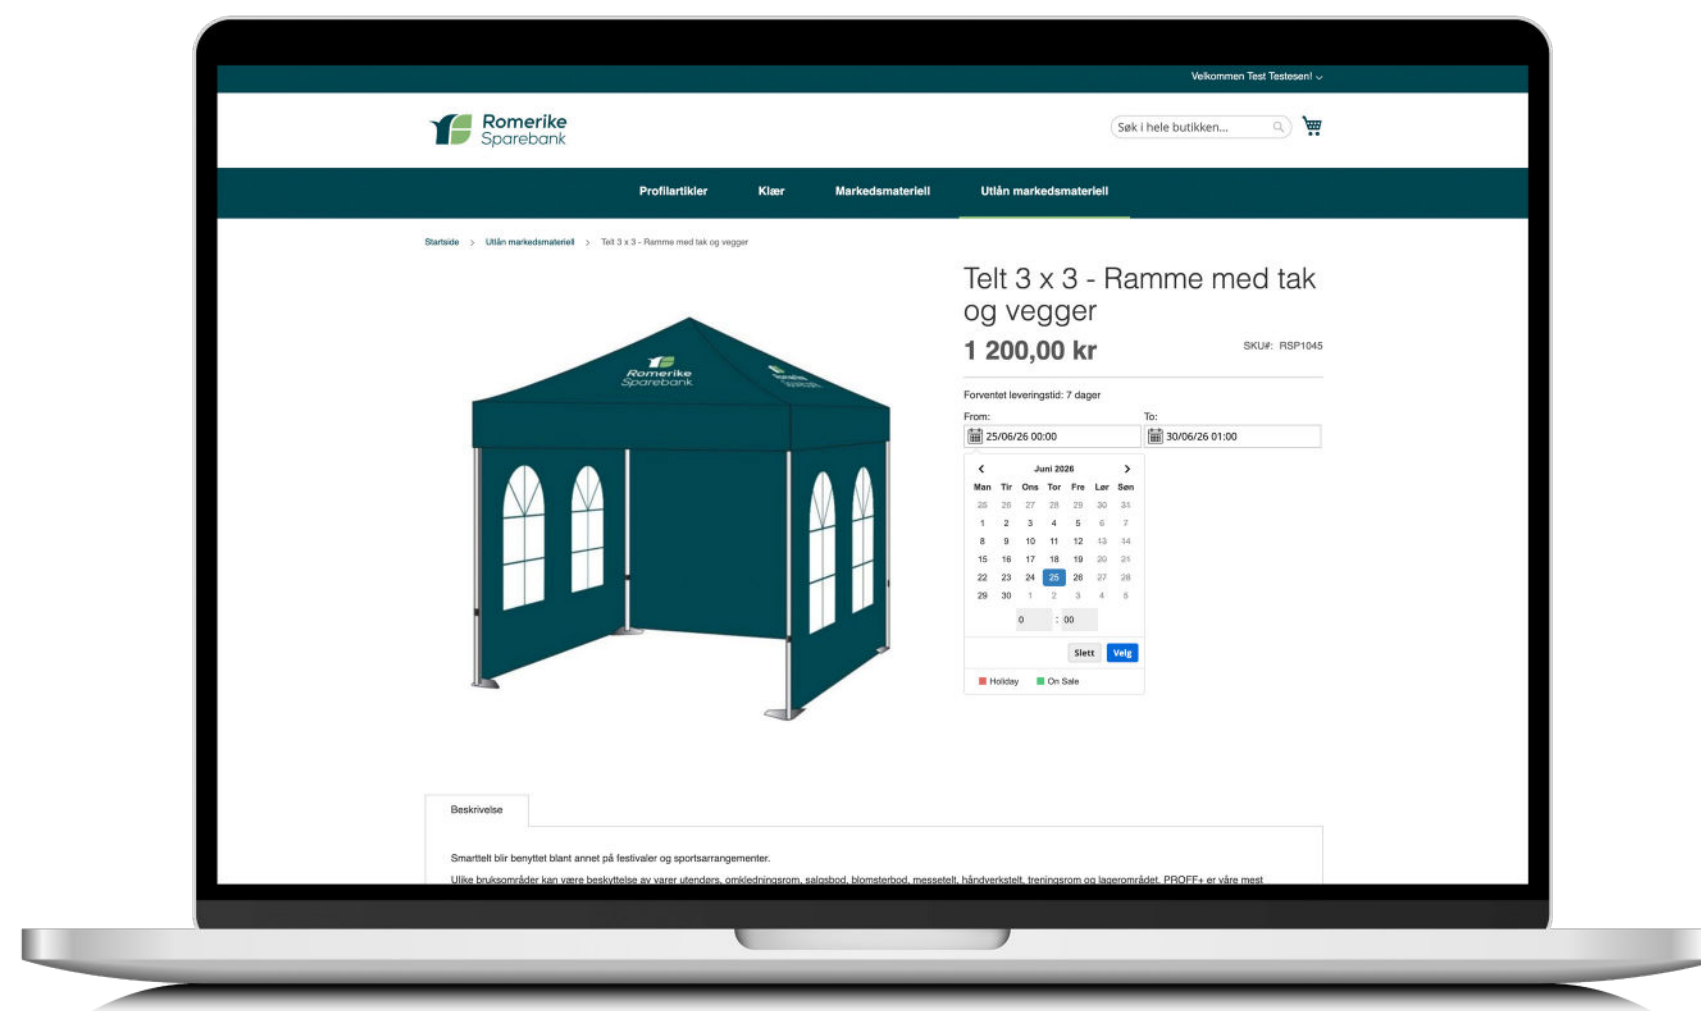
Velkommen Test Testesen!

Romerike Sparebank

Søk i hele butikken...

Profilartikler Klær Markedsmateriell Utlån markedsmateriell

Startside > Utlån markedsmateriell > Telt 3 x 3 - Ramme med tak og vegger

Romerike Sparebank

Telt 3 x 3 - Ramme med tak og vegger

1 200,00 kr

SKU#: RSP1045

Forventet leveringstid: 7 dager

From: 25/06/26 00:00

To: 30/06/26 01:00

Juni 2026

| Man | Tir | Ons | Tor | Fre | Lør | Søn |
|---|---|---|---|---|---|---|
| 25 | 26 | 27 | 28 | 29 | 30 | 31 |
| 1 | 2 | 3 | 4 | 5 | 6 | 7 |
| 8 | 9 | 10 | 11 | 12 | 13 | 14 |
| 15 | 16 | 17 | 18 | 19 | 20 | 21 |
| 22 | 23 | 24 | 25 | 26 | 27 | 28 |
| 29 | 30 | 1 | 2 | 3 | 4 | 5 |

0 : 00

Slett Velg

Holiday On Sale

Beskrivelse

Smarttelt blir benyttet blant annet på festivaler og sportsarrangementer.

Ulike bruksområder kan være beskyttelse av varer utendørs, omkledningsrom, salgsbod, blomsterbod, messetelt, håndverkstelt, treningsrom og lagerområdet. PROFF+ er våre mest